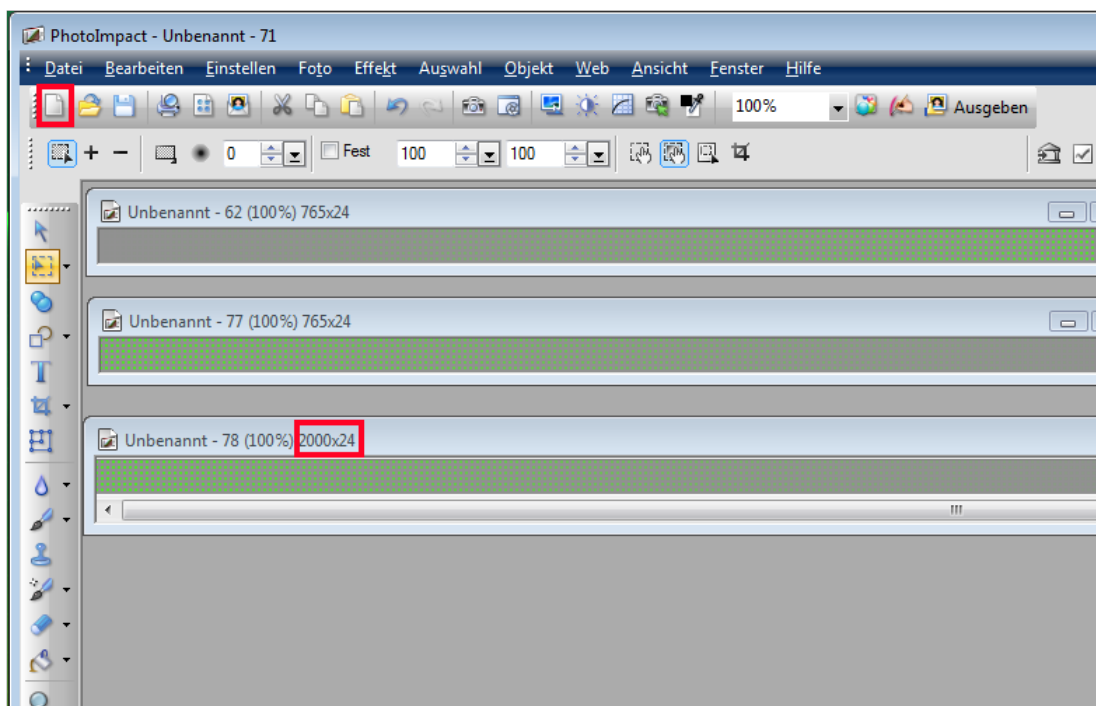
PhotoImpact - Unbenannt - 71

Datei Bearbeiten Einstellen Foto Effekt Auswahl Objekt Web Ansicht Fenster Hilfe

100% Ausgeben

0 Fest 100 100

Unbenannt - 62 (100%) 765x24

Unbenannt - 77 (100%) 765x24

Unbenannt - 78 (100%) 2000x24